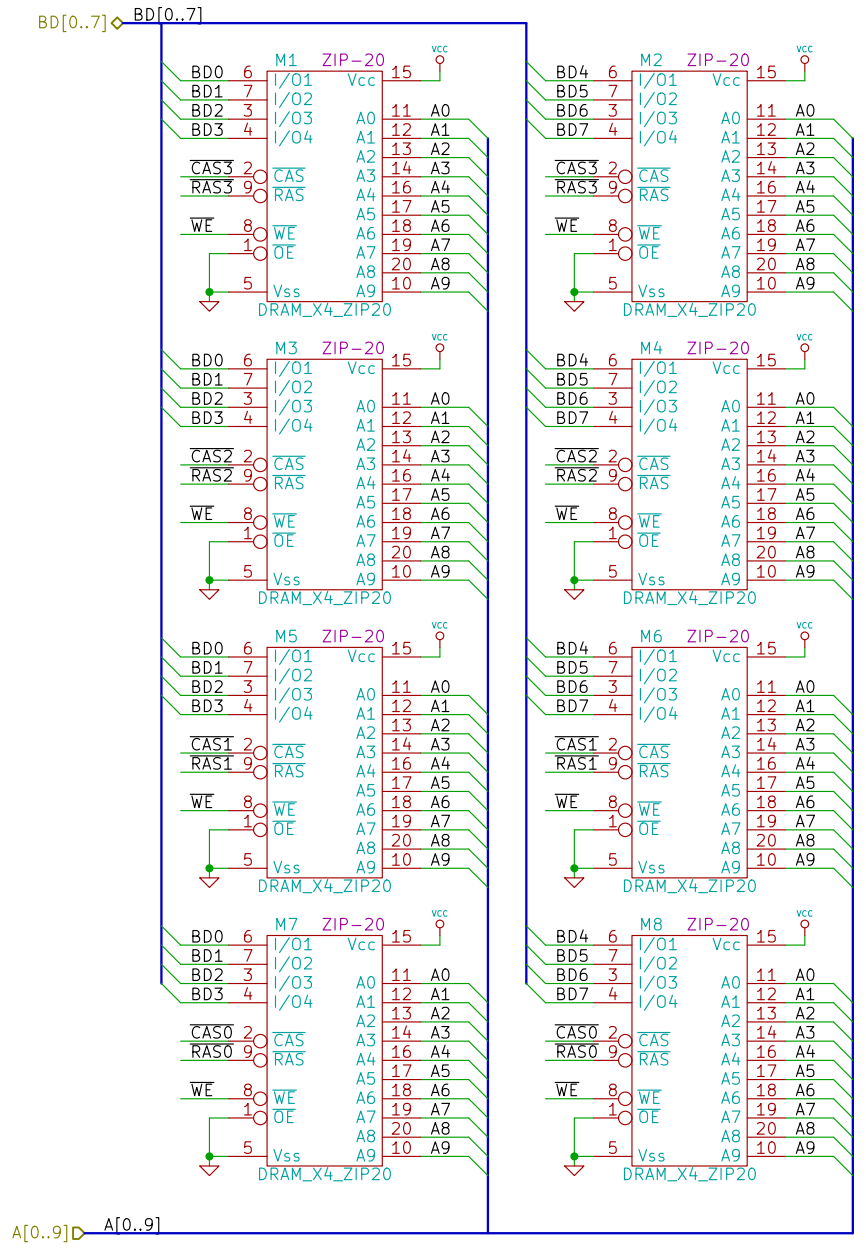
BD[0..7]
BD[0..7]

M1 ZIP-20
VCC
BD0 6 I/O1 Vcc 15
BD1 7 I/O2
BD2 3 I/O3 A0 11 A0
BD3 4 I/O4 A1 12 A1
A2 13 A2
$\overline{CAS3}$ 2 $\overline{CAS}$ A3 14 A3
$\overline{RAS3}$ 9 $\overline{RAS}$ A4 16 A4
A5 17 A5
$\overline{WE}$ 8 $\overline{WE}$ A6 18 A6
1 $\overline{OE}$ A7 19 A7
A8 20 A8
5 Vss A9 10 A9
DRAM_X4_ZIP20

M2 ZIP-20
VCC
BD4 6 I/O1 Vcc 15
BD5 7 I/O2
BD6 3 I/O3 A0 11 A0
BD7 4 I/O4 A1 12 A1
A2 13 A2
$\overline{CAS3}$ 2 $\overline{CAS}$ A3 14 A3
$\overline{RAS3}$ 9 $\overline{RAS}$ A4 16 A4
A5 17 A5
$\overline{WE}$ 8 $\overline{WE}$ A6 18 A6
1 $\overline{OE}$ A7 19 A7
A8 20 A8
5 Vss A9 10 A9
DRAM_X4_ZIP20

M3 ZIP-20
VCC
BD0 6 I/O1 Vcc 15
BD1 7 I/O2
BD2 3 I/O3 A0 11 A0
BD3 4 I/O4 A1 12 A1
A2 13 A2
$\overline{CAS2}$ 2 $\overline{CAS}$ A3 14 A3
$\overline{RAS2}$ 9 $\overline{RAS}$ A4 16 A4
A5 17 A5
$\overline{WE}$ 8 $\overline{WE}$ A6 18 A6
1 $\overline{OE}$ A7 19 A7
A8 20 A8
5 Vss A9 10 A9
DRAM_X4_ZIP20

M4 ZIP-20
VCC
BD4 6 I/O1 Vcc 15
BD5 7 I/O2
BD6 3 I/O3 A0 11 A0
BD7 4 I/O4 A1 12 A1
A2 13 A2
$\overline{CAS2}$ 2 $\overline{CAS}$ A3 14 A3
$\overline{RAS2}$ 9 $\overline{RAS}$ A4 16 A4
A5 17 A5
$\overline{WE}$ 8 $\overline{WE}$ A6 18 A6
1 $\overline{OE}$ A7 19 A7
A8 20 A8
5 Vss A9 10 A9
DRAM_X4_ZIP20

M5 ZIP-20
VCC
BD0 6 I/O1 Vcc 15
BD1 7 I/O2
BD2 3 I/O3 A0 11 A0
BD3 4 I/O4 A1 12 A1
A2 13 A2
$\overline{CAS1}$ 2 $\overline{CAS}$ A3 14 A3
$\overline{RAS1}$ 9 $\overline{RAS}$ A4 16 A4
A5 17 A5
$\overline{WE}$ 8 $\overline{WE}$ A6 18 A6
1 $\overline{OE}$ A7 19 A7
A8 20 A8
5 Vss A9 10 A9
DRAM_X4_ZIP20

M6 ZIP-20
VCC
BD4 6 I/O1 Vcc 15
BD5 7 I/O2
BD6 3 I/O3 A0 11 A0
BD7 4 I/O4 A1 12 A1
A2 13 A2
$\overline{CAS1}$ 2 $\overline{CAS}$ A3 14 A3
$\overline{RAS1}$ 9 $\overline{RAS}$ A4 16 A4
A5 17 A5
$\overline{WE}$ 8 $\overline{WE}$ A6 18 A6
1 $\overline{OE}$ A7 19 A7
A8 20 A8
5 Vss A9 10 A9
DRAM_X4_ZIP20

M7 ZIP-20
VCC
BD0 6 I/O1 Vcc 15
BD1 7 I/O2
BD2 3 I/O3 A0 11 A0
BD3 4 I/O4 A1 12 A1
A2 13 A2
$\overline{CAS0}$ 2 $\overline{CAS}$ A3 14 A3
$\overline{RAS0}$ 9 $\overline{RAS}$ A4 16 A4
A5 17 A5
$\overline{WE}$ 8 $\overline{WE}$ A6 18 A6
1 $\overline{OE}$ A7 19 A7
A8 20 A8
5 Vss A9 10 A9
DRAM_X4_ZIP20

M8 ZIP-20
VCC
BD4 6 I/O1 Vcc 15
BD5 7 I/O2
BD6 3 I/O3 A0 11 A0
BD7 4 I/O4 A1 12 A1
A2 13 A2
$\overline{CAS0}$ 2 $\overline{CAS}$ A3 14 A3
$\overline{RAS0}$ 9 $\overline{RAS}$ A4 16 A4
A5 17 A5
$\overline{WE}$ 8 $\overline{WE}$ A6 18 A6
1 $\overline{OE}$ A7 19 A7
A8 20 A8
5 Vss A9 10 A9
DRAM_X4_ZIP20

A[0..9]
A[0..9]